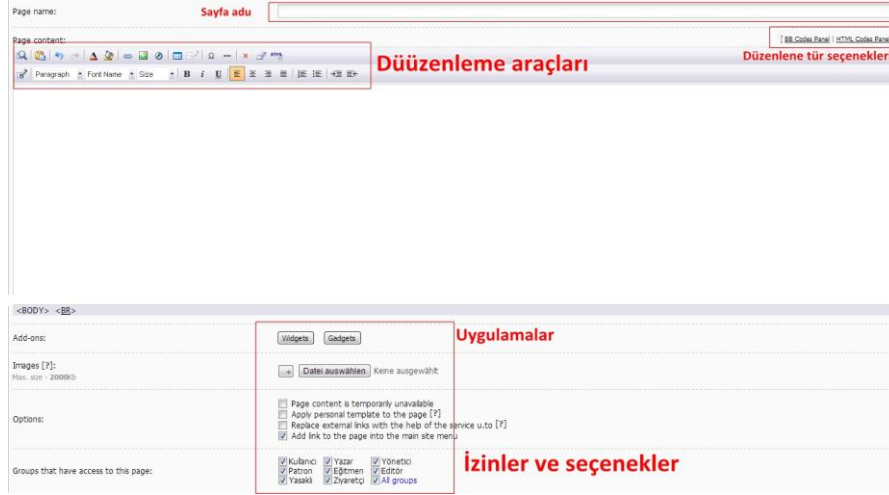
Page name: Sayfa adu

Page content:

[ BB Codes Panel | HTML Codes Panel

Düzenlene tür seçenekler

Paragraph Font Name Size B i U

Düüzenleme araçları

<BODY> <BR>

Add-ons: Widgets Gadgets

Uygulamalar

Images [?]:
Max. size - 2000Kb

+ Datei auswählen Keine ausgewählt

Options:

Page content is temporarily unavailable
Apply personal template to the page [?]
Replace external links with the help of the service u.to [?]
Add link to the page into the main site menu

Groups that have access to this page:

Kullanıcı Yazar Yönetici
Patron Eğitmen Editör
Yasaklı Ziyaretçi All groups

İzinler ve seçenekler